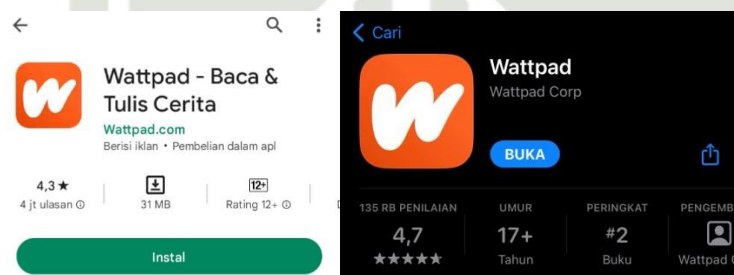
Wattpad - Baca & Tulis Cerita
Wattpad.com
Berisi iklan • Pembelian dalam apl

4,3 ★
4 jt ulasan ⓘ

31 MB

12+
Rating 12+ ⓘ

Instal

Cari

Wattpad
Wattpad Corp

BUKA

135 RB PENILAIAN
4,7
★★★★★

UMUR
17+
Tahun

PERINGKAT
#2
Buku

PENGEMB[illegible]
Wattpad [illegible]